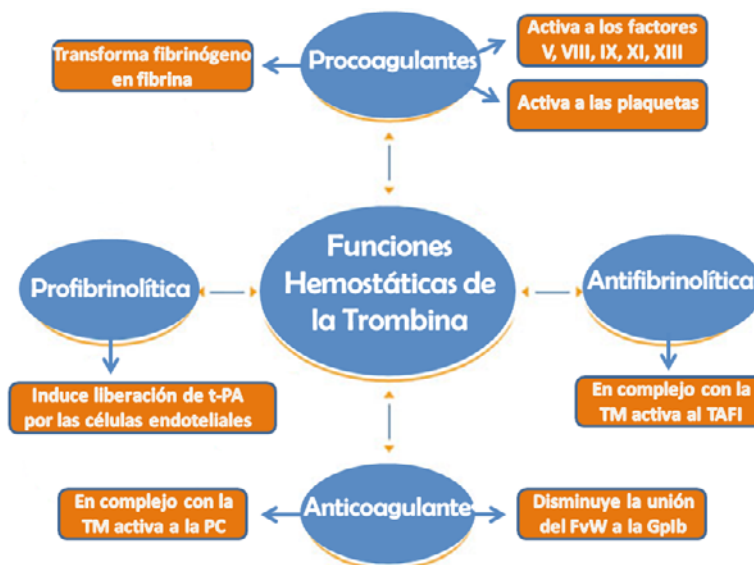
Transforma fibrinógeno en fibrina

Procoagulantes

Activa a los factores V, VIII, IX, XI, XIII

Activa a las plaquetas

Profibrinolítica

Funciones Hemostáticas de la Trombina

Antifibrinolítica

Induce liberación de t-PA por las células endoteliales

En complejo con la TM activa al TAFI

En complejo con la TM activa a la PC

Anticoagulante

Disminuye la unión del FvW a la GpIb